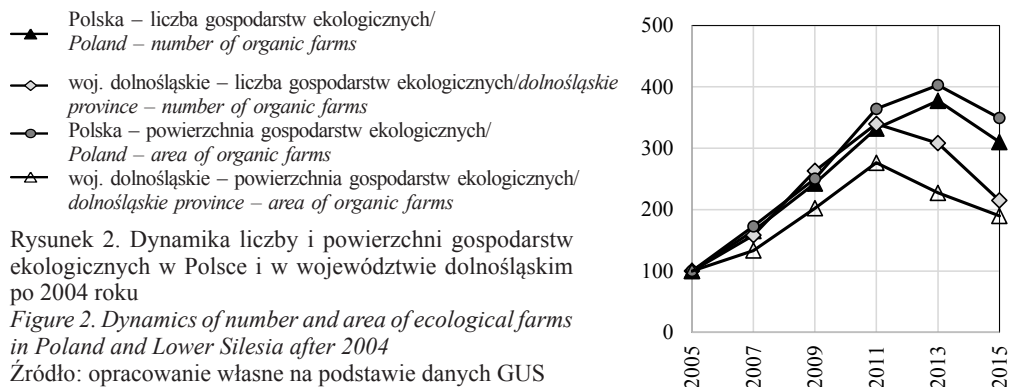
Polska – liczba gospodarstw ekologicznych/
*Poland – number of organic farms*

woj. dolnośląskie – liczba gospodarstw ekologicznych/*dolnośląskie province – number of organic farms*

Polska – powierzchnia gospodarstw ekologicznych/
*Poland – area of organic farms*

woj. dolnośląskie – powierzchnia gospodarstw ekologicznych/
*dolnośląskie province – area of organic farms*

Rysunek 2. Dynamika liczby i powierzchni gospodarstw ekologicznych w Polsce i w województwie dolnośląskim po 2004 roku
*Figure 2. Dynamics of number and area of ecological farms in Poland and Lower Silesia after 2004*
Źródło: opracowanie własne na podstawie danych GUS

500
400
300
200
100
0
2005
2007
2009
2011
2013
2015